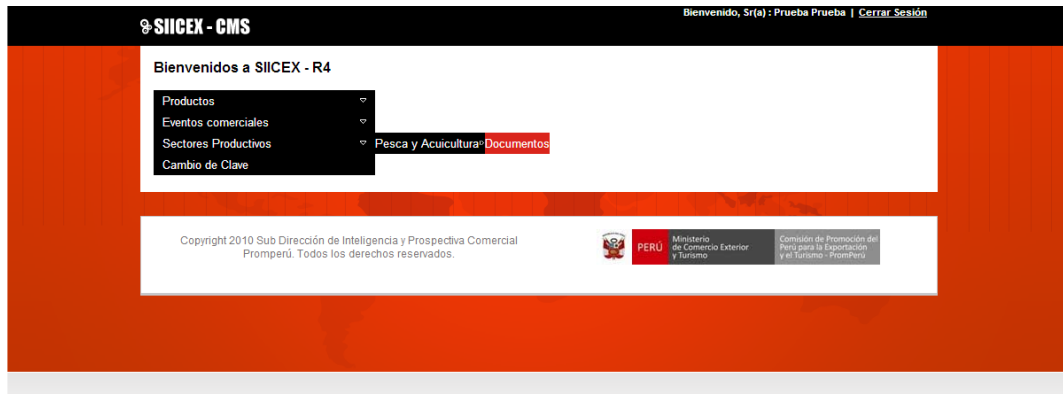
SIICEX - CMS

Bienvenido, Sr(a) : Prueba Prueba | Cerrar Sesión

Bienvenidos a SIICEX - R4

Productos
Eventos comerciales
Sectores Productivos
Pesca y Acuicultura
Documentos
Cambio de Clave

Copyright 2010 Sub Dirección de Inteligencia y Prospectiva Comercial Promperú. Todos los derechos reservados.

PERÚ
Ministerio de Comercio Exterior y Turismo
Comisión de Promoción del Perú para la Exportación y el Turismo - PromPerú